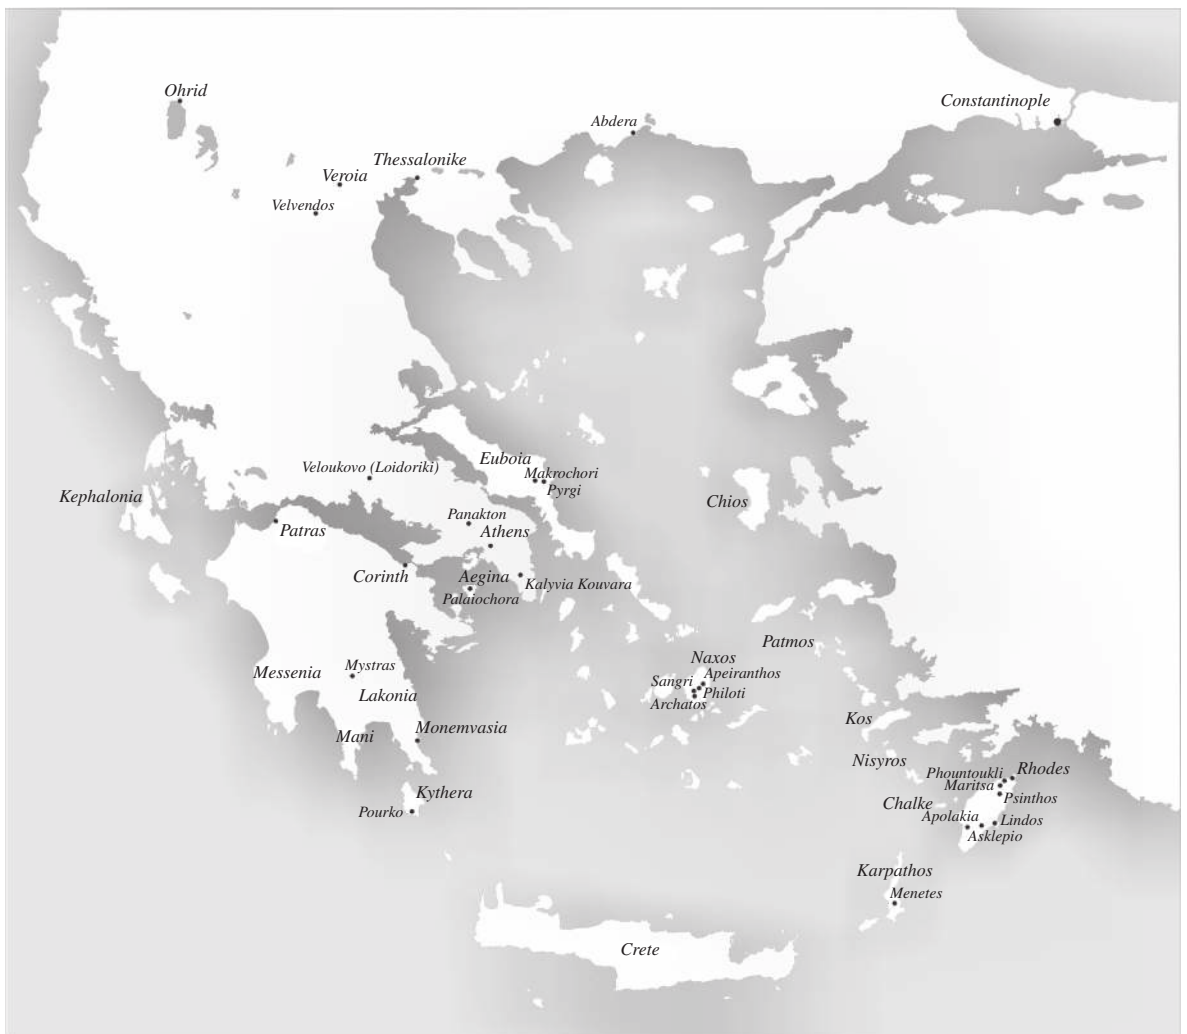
Ohrid
Abdera
Constantinople
Thessalonike
Veroia
Velvendos
Veloukovo (Loidoriki)
Euboia
Makrochori
Pyrgi
Kephalonia
Chios
Panakton
Patras
Athens
Corinth
Aegina
Kalyvia Kouvara
Palaiochora
Patmos
Naxos
Apeiranthos
Messenia
Mystras
Sangri
Philoti
Archatos
Lakonia
Kos
Mani
Monemvasia
Nisyros
Phountoukli
Rhodes
Maritsa
Kythera
Psinthos
Chalke
Pourko
Apolakia
Lindos
Asklepio
Karpathos
Menetes
Crete